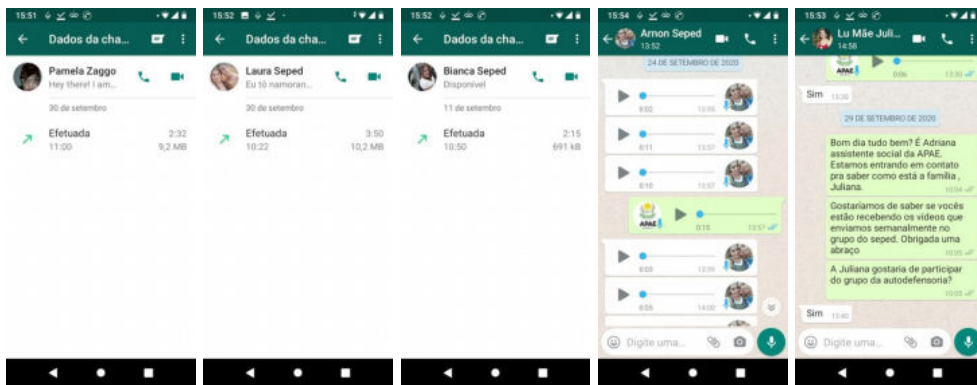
15:51

Dados da cha...

Pamela Zaggo
Hey there! I am...

30 de setembro

Efetuada
11:00
2:32
9,2 MB

15:52

Dados da cha...

Laura Seped
Eu tô namoran...

30 de setembro

Efetuada
10:22
3:50
10,2 MB

15:52

Dados da cha...

Bianca Seped
Disponível

11 de setembro

Efetuada
10:50
2:15
691 kB

15:54

Arnon Seped
13:52

24 DE SETEMBRO DE 2020

0:02
0:11
0:10
APAE
0:15
0:03
0:05

Digite uma...

15:53

Lu Mãe Juli...
14:58

APAE

Sim

29 DE SETEMBRO DE 2020

Bom dia tudo bem? É Adriana assistente social da APAE. Estamos entrando em contato pra saber como está a família , Juliana.

Gostaríamos de saber se vocês estão recebendo os vídeos que enviamos semanalmente no grupo do seped. Obrigada uma abraço

A Juliana gostaria de participar do grupo da autodefensoria?

Sim

Digite uma...